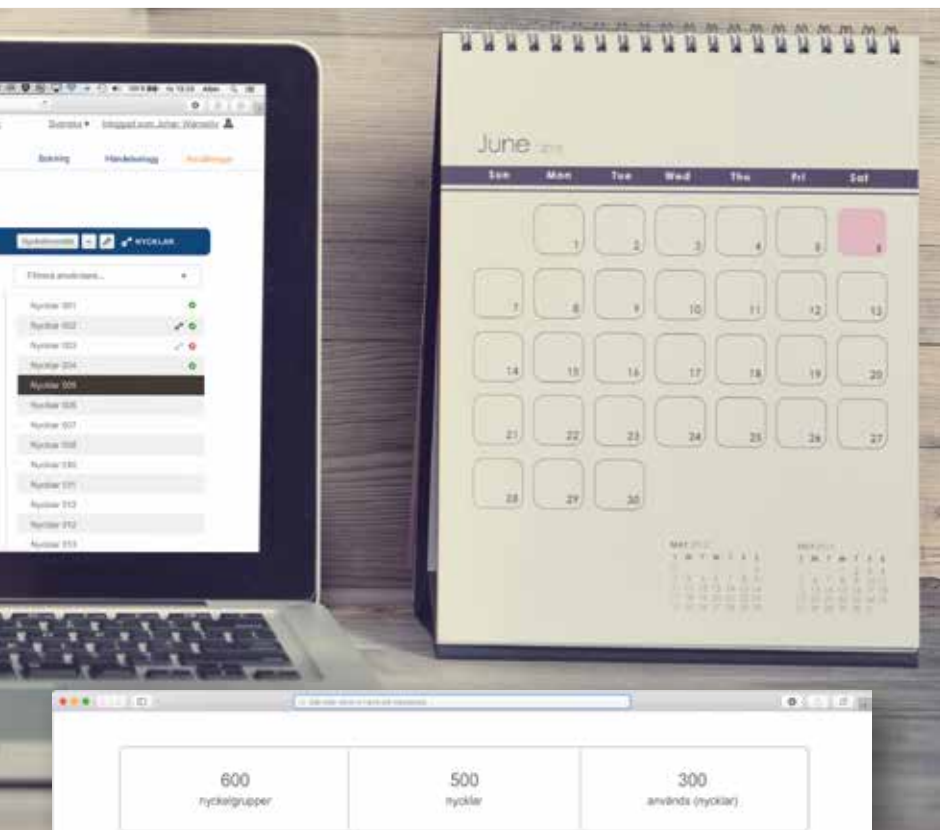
Svenska ▾ Inloggad som Johan Warnelio

Bokning Händelselogg Inställningar

NYCKLAR

Filtrera användare...

Nycklar 001
Nycklar 002
Nycklar 003
Nycklar 004
Nycklar 005
Nycklar 006
Nycklar 007
Nycklar 008
Nycklar 010
Nycklar 011
Nycklar 012
Nycklar 013

June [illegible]

| Sun | Mon | Tue | Wed | Thu | Fri | Sat |
|---|---|---|---|---|---|---|
| | 1 | 2 | 3 | 4 | 5 | 6 |
| 7 | 8 | 9 | 10 | 11 | 12 | 13 |
| 14 | 15 | 16 | 17 | 18 | 19 | 20 |
| 21 | 22 | 23 | 24 | 25 | 26 | 27 |
| 28 | 29 | 30 | | | | |

MAY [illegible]

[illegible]

600
nyckelgrupper

500
nycklar

300
används (nycklar)